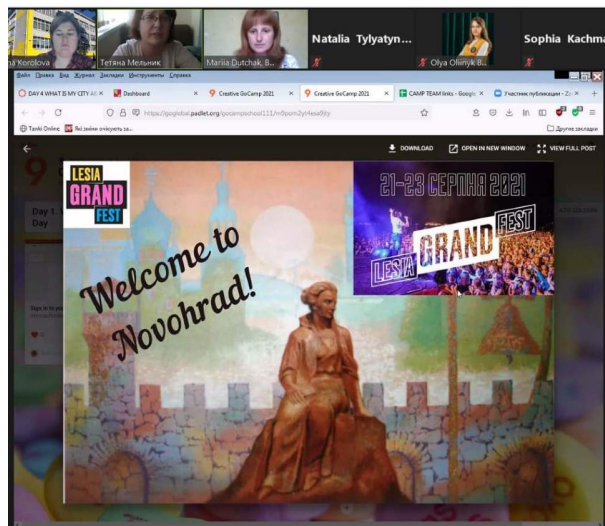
na Korolova Тетяна Мельник Mariia Dutchak, B... Natalia Tylyatyn... Olya Oliinyk B... Sophia Kachm

Файл Правка Вид Журнал Закладки Инструменты Справка

DAY 4 WHAT IS MY CITY A... Dashboard Creative GoCamp 2021 Creative GoCamp 2021 CAMP TEAM links - Google... Участник публикации - Zo...

https://goglobal.padlet.org/gocampschool111/m9psm2yt4exa9jty

Taski Online Які зміни очікують за... Другие закладки

DOWNLOAD OPEN IN NEW WINDOW VIEW FULL POST

Day 1 Day

LESIA GRAND FEST

21–23 СЕРПНЯ 2021

LESIA GRAND FEST

Welcome to Novohrad!